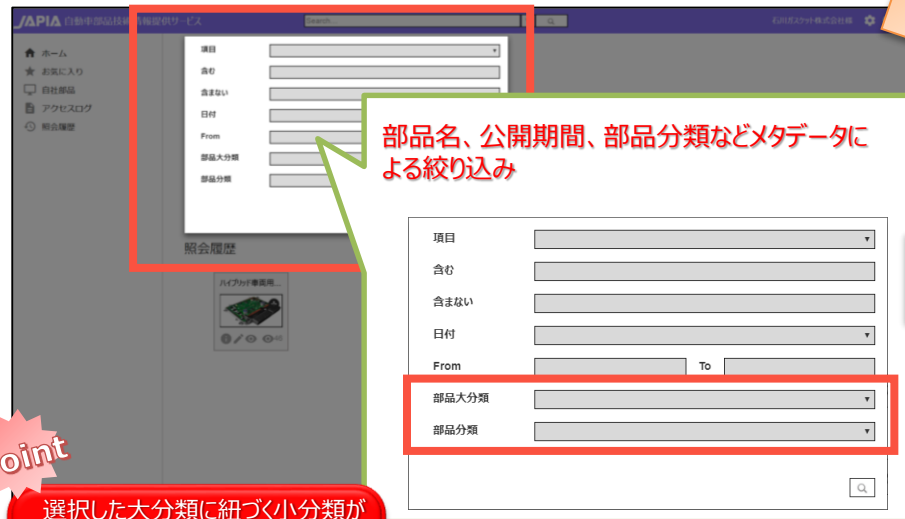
JAPIA 自動車部品技術情報提供サービス

Search...

石川ボスケット株式会社様

ホーム
お気に入り
自社部品
アクセスログ
照会履歴

項目
含む
含まない
日付
From
部品大分類
部品分類

照会履歴

ハイブリッド車両用...

部品名、公開期間、部品分類などメタデータによる絞り込み

項目
含む
含まない
日付
From
To
部品大分類
部品分類

oint

選択した大分類に紐づく小分類が